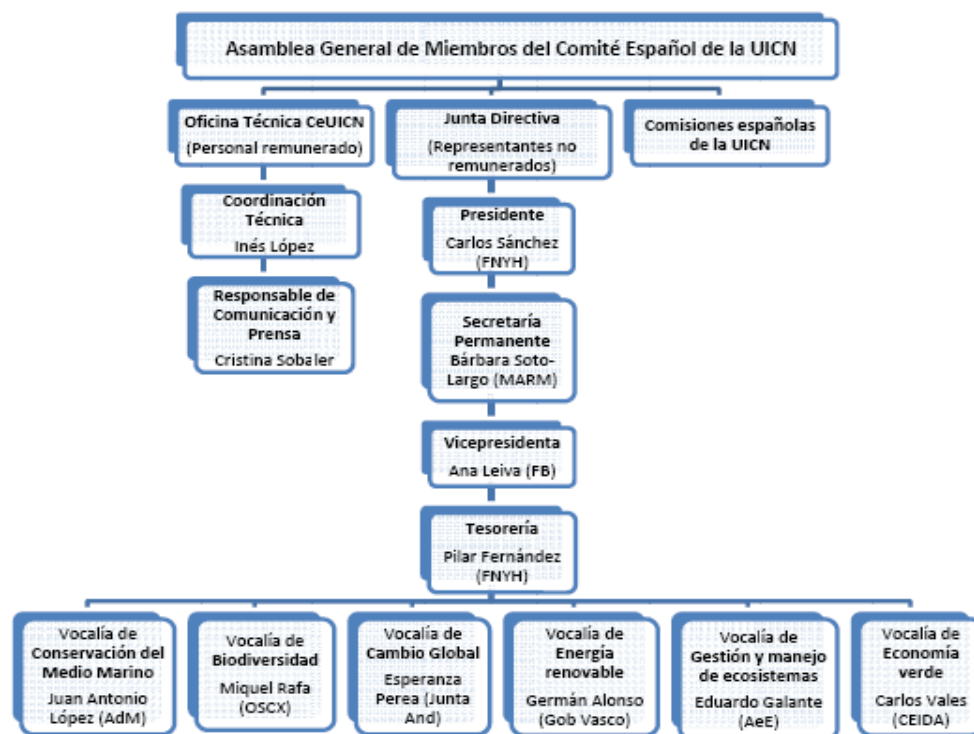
Asamblea General de Miembros del Comité Español de la UICN

Oficina Técnica CeUICN
(Personal remunerado)

Junta Directiva
(Representantes no remunerados)

Comisiones españolas de la UICN

Coordinación Técnica
Inés López

Responsable de Comunicación y Prensa
Cristina Sobaler

Presidente
Carlos Sánchez (FNYH)

Secretaría Permanente
Bárbara Soto-Largo (MARM)

Vicepresidenta
Ana Leiva (FB)

Tesorería
Pilar Fernández (FNYH)

Vocalía de Conservación del Medio Marino
Juan Antonio López (AdM)

Vocalía de Biodiversidad
Miquel Rafa (OSCX)

Vocalía de Cambio Global
Esperanza Perea (Junta And)

Vocalía de Energía renovable
Germán Alonso (Gob Vasco)

Vocalía de Gestión y manejo de ecosistemas
Eduardo Galante (AeE)

Vocalía de Economía verde
Carlos Vales (CEIDA)